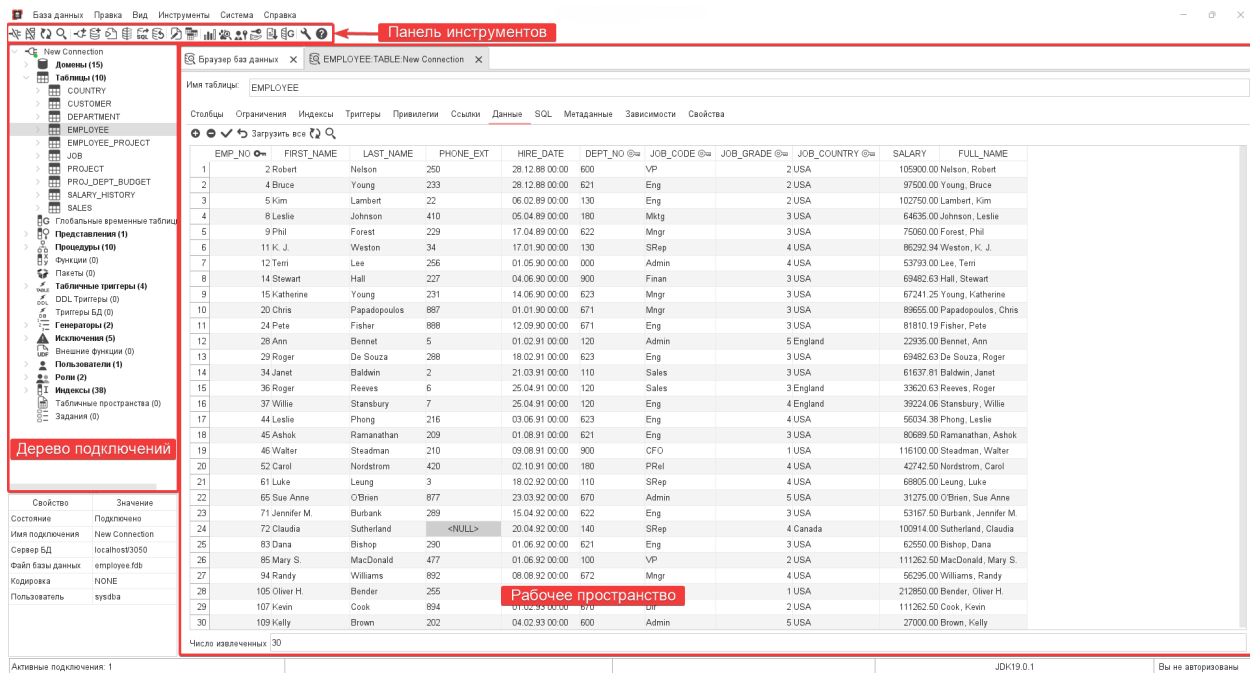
База данных Правка Вид Инструменты Система Справка

Панель инструментов

New Connection
Домены (15)
Таблицы (10)
COUNTRY
CUSTOMER
DEPARTMENT
EMPLOYEE
EMPLOYEE_PROJECT
JOB
PROJECT
PROJ_DEPT_BUDGET
SALARY_HISTORY
SALES
Глобальные временные таблицы
Представления (1)
Процедуры (10)
Функции (0)
Пакеты (0)
Табличные триггеры (4)
DDL Триггеры (0)
Триггеры БД (0)
Генераторы (2)
Исключения (5)
Внешние функции (0)
Пользователи (1)
Роли (2)
Индексы (38)
Табличные пространства (0)
Задания (0)

Дерево подключений

| Свойство | Значение |
|---|---|
| Состояние | Подключено |
| Имя подключения | New Connection |
| Сервер БД | localhost/3050 |
| Файл базы данных | employee.fdb |
| Кодировка | NONE |
| Пользователь | sysdba |

Браузер баз данных
EMPLOYEE:TABLE:New Connection

Имя таблицы: EMPLOYEE

Столбцы Ограничения Индексы Триггеры Привилегии Ссылки Данные SQL Метаданные Зависимости Свойства

Загрузить все

| | EMP_NO | FIRST_NAME | LAST_NAME | PHONE_EXT | HIRE_DATE | DEPT_NO | JOB_CODE | JOB_GRADE | JOB_COUNTRY | SALARY | FULL_NAME |
|---|---|---|---|---|---|---|---|---|---|---|---|
| 1 | 2 | Robert | Nelson | 250 | 28.12.88 00:00 | 600 | VP | 2 | USA | 105900.00 | Nelson, Robert |
| 2 | 4 | Bruce | Young | 233 | 28.12.88 00:00 | 621 | Eng | 2 | USA | 97500.00 | Young, Bruce |
| 3 | 5 | Kim | Lambert | 22 | 06.02.89 00:00 | 130 | Eng | 2 | USA | 102750.00 | Lambert, Kim |
| 4 | 8 | Leslie | Johnson | 410 | 05.04.89 00:00 | 180 | Mktg | 3 | USA | 64635.00 | Johnson, Leslie |
| 5 | 9 | Phil | Forest | 229 | 17.04.89 00:00 | 622 | Mngr | 3 | USA | 75060.00 | Forest, Phil |
| 6 | 11 | K. J. | Weston | 34 | 17.01.90 00:00 | 130 | SRep | 4 | USA | 86292.94 | Weston, K. J. |
| 7 | 12 | Terri | Lee | 256 | 01.05.90 00:00 | 000 | Admin | 4 | USA | 53793.00 | Lee, Terri |
| 8 | 14 | Stewart | Hall | 227 | 04.06.90 00:00 | 900 | Finan | 3 | USA | 69482.63 | Hall, Stewart |
| 9 | 15 | Katherine | Young | 231 | 14.06.90 00:00 | 623 | Mngr | 3 | USA | 67241.25 | Young, Katherine |
| 10 | 20 | Chris | Papadopoulos | 887 | 01.01.90 00:00 | 671 | Mngr | 3 | USA | 89655.00 | Papadopoulos, Chris |
| 11 | 24 | Pete | Fisher | 888 | 12.09.90 00:00 | 671 | Eng | 3 | USA | 81810.19 | Fisher, Pete |
| 12 | 28 | Ann | Bennet | 5 | 01.02.91 00:00 | 120 | Admin | 5 | England | 22935.00 | Bennet, Ann |
| 13 | 29 | Roger | De Souza | 288 | 18.02.91 00:00 | 623 | Eng | 3 | USA | 69482.63 | De Souza, Roger |
| 14 | 34 | Janet | Baldwin | 2 | 21.03.91 00:00 | 110 | Sales | 3 | USA | 61637.81 | Baldwin, Janet |
| 15 | 36 | Roger | Reeves | 6 | 25.04.91 00:00 | 120 | Sales | 3 | England | 33620.63 | Reeves, Roger |
| 16 | 37 | Willie | Stansbury | 7 | 25.04.91 00:00 | 120 | Eng | 4 | England | 39224.06 | Stansbury, Willie |
| 17 | 44 | Leslie | Phong | 216 | 03.06.91 00:00 | 623 | Eng | 4 | USA | 56034.38 | Phong, Leslie |
| 18 | 45 | Ashok | Ramanathan | 209 | 01.08.91 00:00 | 621 | Eng | 3 | USA | 80689.50 | Ramanathan, Ashok |
| 19 | 46 | Walter | Steadman | 210 | 09.08.91 00:00 | 900 | CFO | 1 | USA | 116100.00 | Steadman, Walter |
| 20 | 52 | Carol | Nordstrom | 420 | 02.10.91 00:00 | 180 | PRel | 4 | USA | 42742.50 | Nordstrom, Carol |
| 21 | 61 | Luke | Leung | 3 | 18.02.92 00:00 | 110 | SRep | 4 | USA | 68805.00 | Leung, Luke |
| 22 | 65 | Sue Anne | O'Brien | 877 | 23.03.92 00:00 | 670 | Admin | 5 | USA | 31275.00 | O'Brien, Sue Anne |
| 23 | 71 | Jennifer M. | Burbank | 289 | 15.04.92 00:00 | 622 | Eng | 3 | USA | 53167.50 | Burbank, Jennifer M. |
| 24 | 72 | Claudia | Sutherland | <NULL> | 20.04.92 00:00 | 140 | SRep | 4 | Canada | 100914.00 | Sutherland, Claudia |
| 25 | 83 | Dana | Bishop | 290 | 01.06.92 00:00 | 621 | Eng | 3 | USA | 62550.00 | Bishop, Dana |
| 26 | 85 | Mary S. | MacDonald | 477 | 01.06.92 00:00 | 100 | VP | 2 | USA | 111262.50 | MacDonald, Mary S. |
| 27 | 94 | Randy | Williams | 892 | 08.08.92 00:00 | 672 | Mngr | 4 | USA | 56295.00 | Williams, Randy |
| 28 | 105 | Oliver H. | Bender | 255 | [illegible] | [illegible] | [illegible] | 1 | USA | 212850.00 | Bender, Oliver H. |
| 29 | 107 | Kevin | Cook | 894 | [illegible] | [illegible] | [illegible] | 2 | USA | 111262.50 | Cook, Kevin |
| 30 | 109 | Kelly | Brown | 202 | 04.02.93 00:00 | 600 | Admin | 5 | USA | 27000.00 | Brown, Kelly |

Рабочее пространство

Число извлеченных 30

Активные подключения: 1
JDK19.0.1
Вы не авторизованы